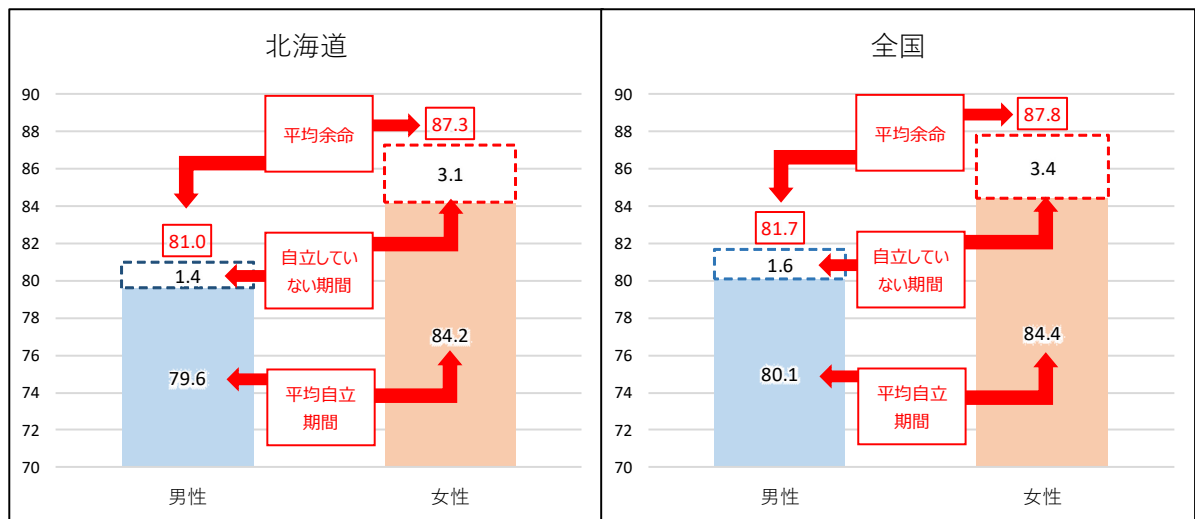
北海道

90
88
86
84
82
80
78
76
74
72
70

平均余命
87.3
3.1
81.0
自立していない期間
1.4
84.2
79.6
平均自立期間

男性
女性

全国

90
88
86
84
82
80
78
76
74
72
70

平均余命
87.8
3.4
81.7
自立していない期間
1.6
84.4
80.1
平均自立期間

男性
女性